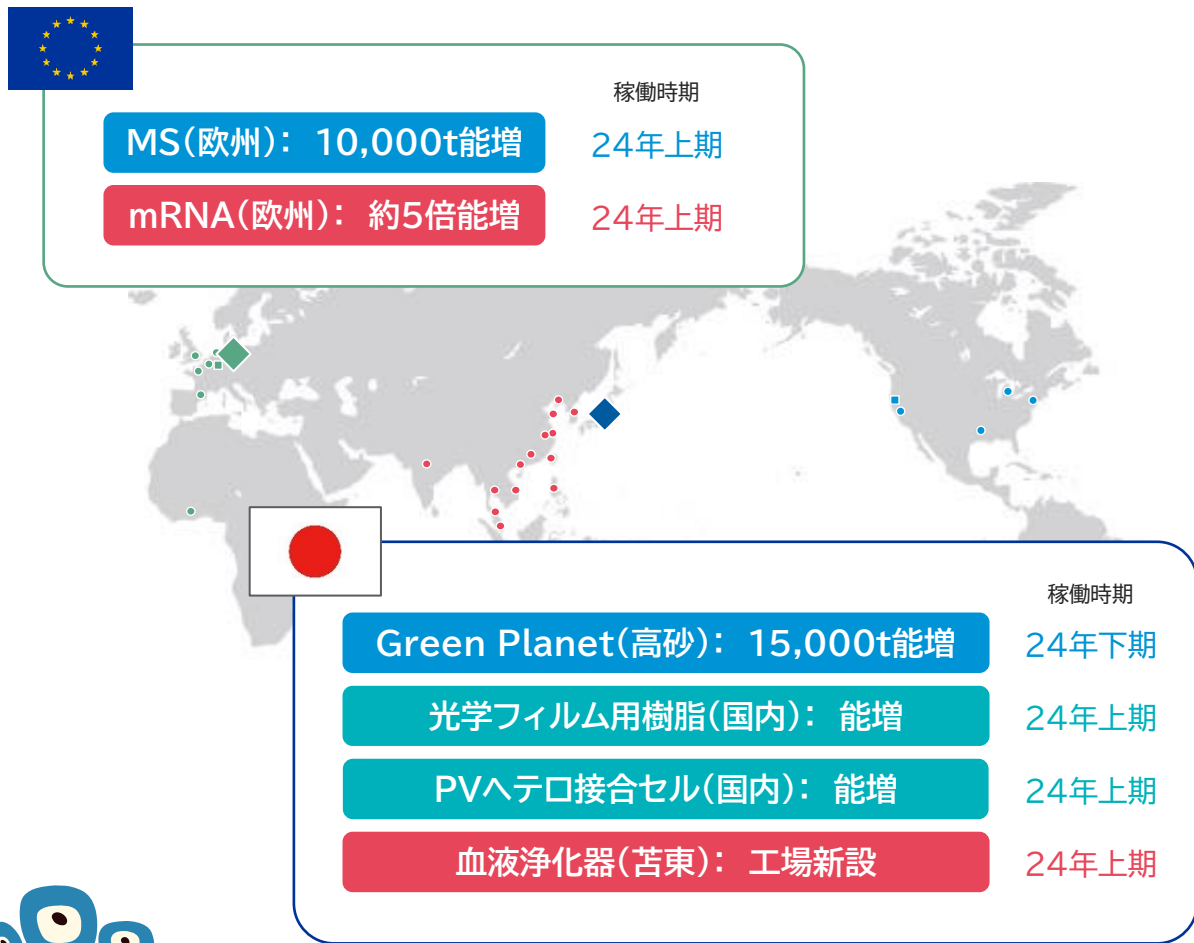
稼働時期

MS(欧州): 10,000t能増 24年上期

mRNA(欧州): 約5倍能増 24年上期

稼働時期

Green Planet(高砂): 15,000t能増 24年下期

光学フィルム用樹脂(国内): 能増 24年上期

PVヘテロ接合セル(国内): 能増 24年上期

血液浄化器(苫東): 工場新設 24年上期